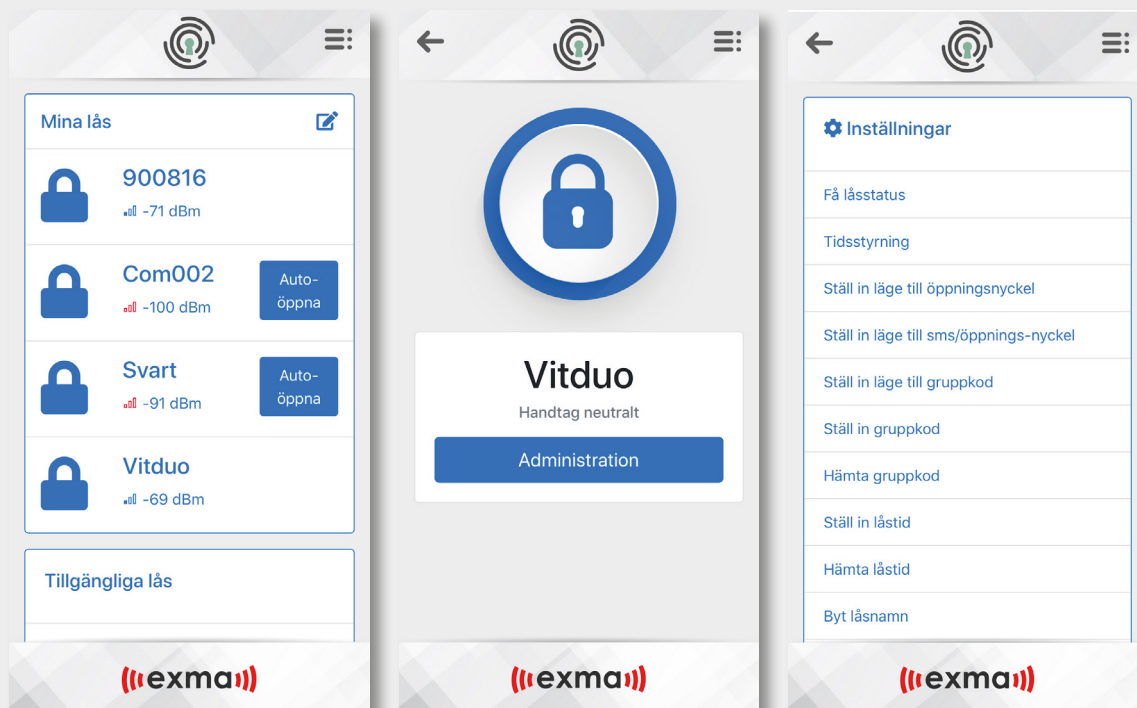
Mina lås

900816
-71 dBm

Com002
-100 dBm
Auto-öppna

Svart
-91 dBm
Auto-öppna

Vitduo
-69 dBm

Tillgängliga lås

exma

Vitduo
Handtag neutralt
Administration

exma

Inställningar

Få låsstatus

Tidsstyrning

Ställ in läge till öppningsnyckel

Ställ in läge till sms/öppnings-nyckel

Ställ in läge till gruppkod

Ställ in gruppkod

Hämta gruppkod

Ställ in låstid

Hämta låstid

Byt låsnamn

exma